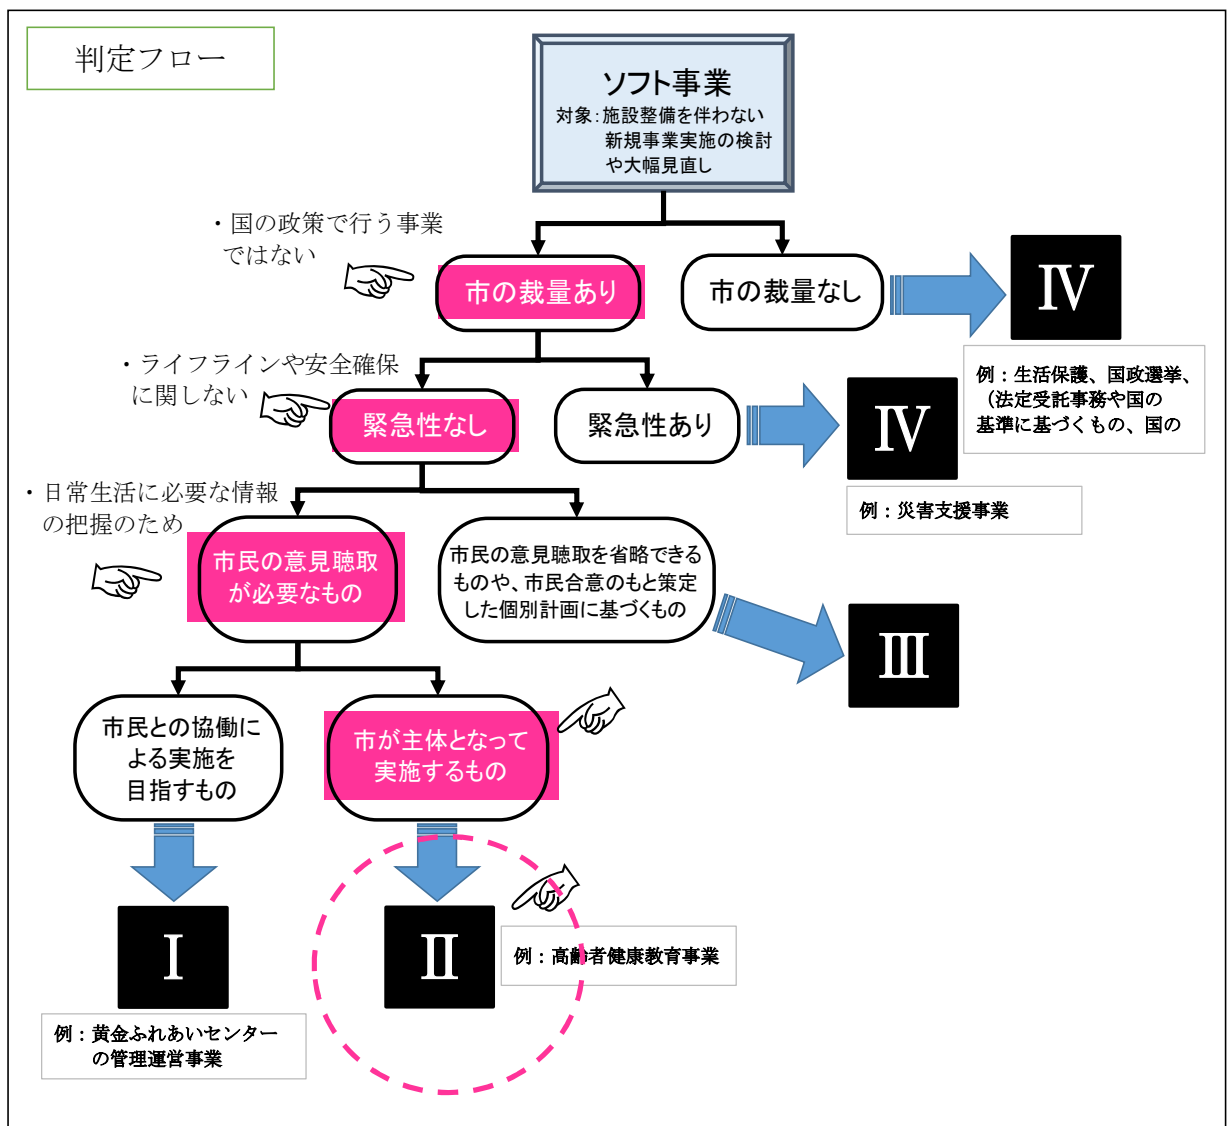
判定フロー

ソフト事業
対象：施設整備を伴わない新規事業実施の検討や大幅見直し

・国の政策で行う事業ではない

市の裁量あり

市の裁量なし

Ⅳ

例：生活保護、国政選挙、（法定受託事務や国の基準に基づくもの、国の

・ライフラインや安全確保に関しない

緊急性なし

緊急性あり

Ⅳ

例：災害支援事業

・日常生活に必要な情報の把握のため

市民の意見聴取が必要なもの

市民の意見聴取を省略できるものや、市民合意のもと策定した個別計画に基づくもの

Ⅲ

市民との協働による実施を目指すもの

市が主体となって実施するもの

Ⅰ

例：黄金ふれあいセンターの管理運営事業

Ⅱ

例：高齢者健康教育事業